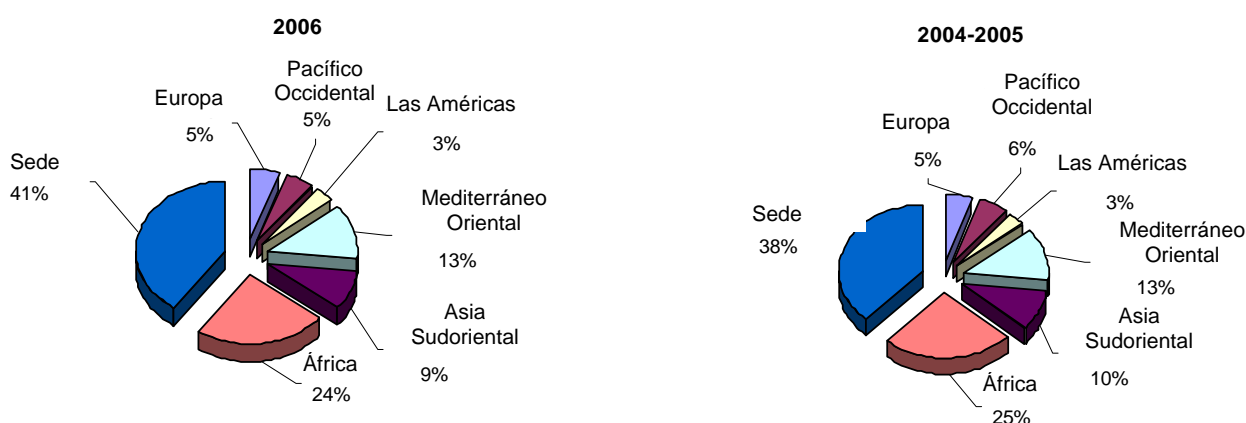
2006

Europa
5%

Pacífico Occidental
5%

Las Américas
3%

Sede
41%

Mediterráneo Oriental
13%

Asia Sudoriental
9%

África
24%

2004-2005

Europa
5%

Pacífico Occidental
6%

Las Américas
3%

Sede
38%

Mediterráneo Oriental
13%

Asia Sudoriental
10%

África
25%